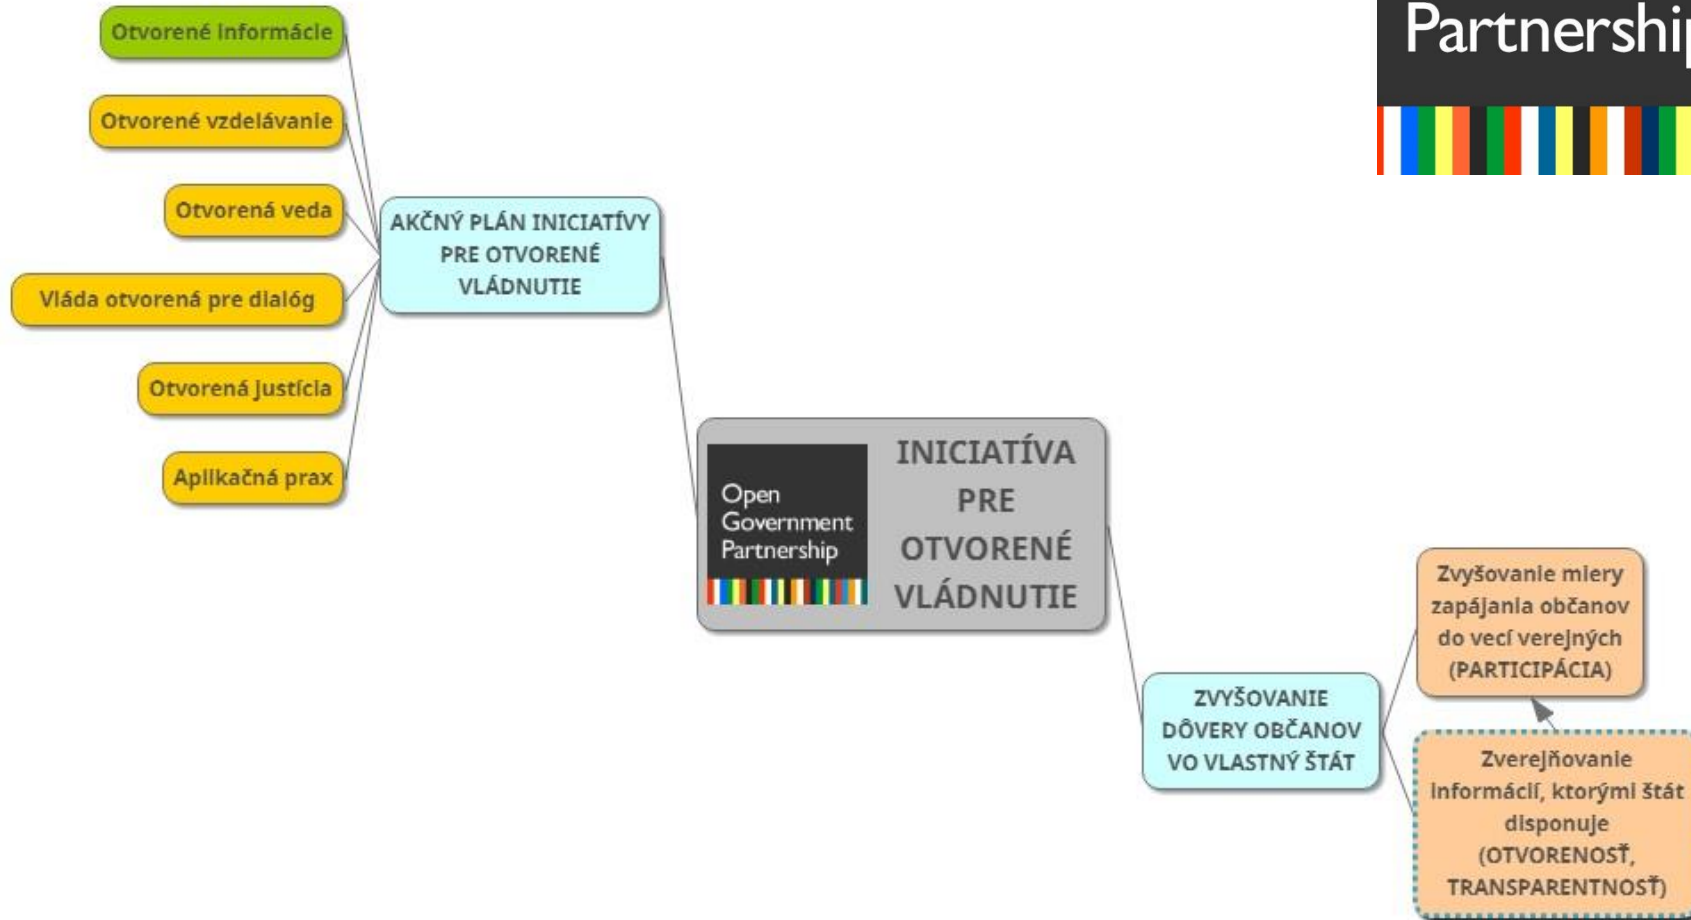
Partnershi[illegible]

Otvorené informácie

Otvorené vzdelávanie

Otvorená veda

Vláda otvorená pre dialóg

Otvorená justícia

Aplikačná prax

AKČNÝ PLÁN INICIATÍVY PRE OTVORENÉ VLÁDNUTIE

Open Government Partnership

INICIATÍVA PRE OTVORENÉ VLÁDNUTIE

ZVYŠOVANIE DÔVERY OBČANOV VO VLASTNÝ ŠTÁT

Zvyšovanie miery zapájania občanov do vecí verejných (PARTICIPÁCIA)

Zverejňovanie informácií, ktorými štát disponuje (OTVORENOSŤ, TRANSPARENTNOSŤ)